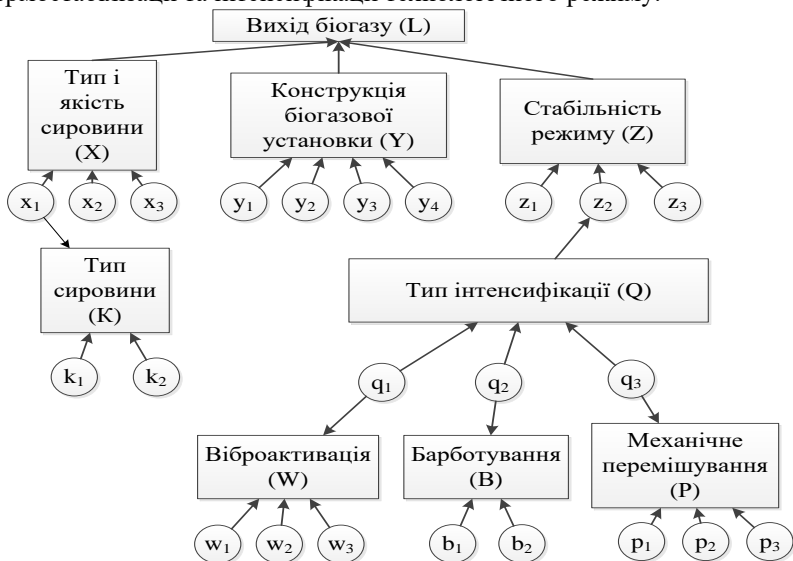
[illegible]

Вихід біогазу (L)

Тип і якість сировини (X)

Конструкція біогазової установки (Y)

Стабільність режиму (Z)

$x_1$ $x_2$ $x_3$

$y_1$ $y_2$ $y_3$ $y_4$

$z_1$ $z_2$ $z_3$

Тип сировини (K)

$k_1$ $k_2$

Тип інтенсифікації (Q)

$q_1$ $q_2$ $q_3$

Віброактивація (W)

Барботування (B)

Механічне перемішування (P)

$w_1$ $w_2$ $w_3$

$b_1$ $b_2$

$p_1$ $p_2$ $p_3$